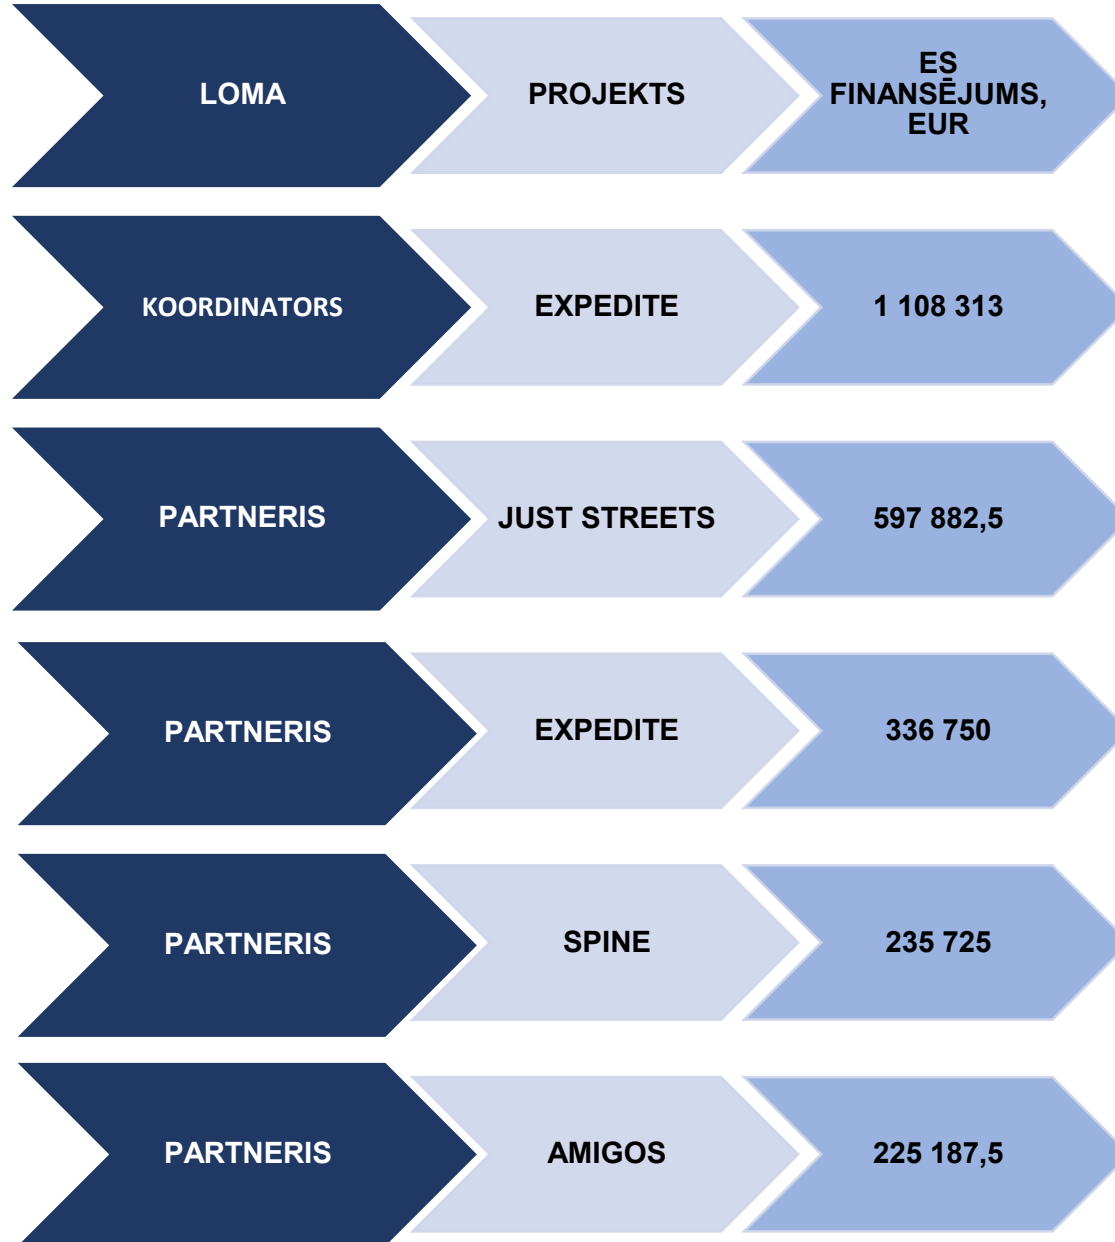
| LOMA | PROJEKTS | ES FINANSĒJUMS, EUR |
|---|---|---|
| KOORDINATORS | EXPEDITE | 1 108 313 |
| PARTNERIS | JUST STREETS | 597 882,5 |
| PARTNERIS | EXPEDITE | 336 750 |
| PARTNERIS | SPINE | 235 725 |
| PARTNERIS | AMIGOS | 225 187,5 |